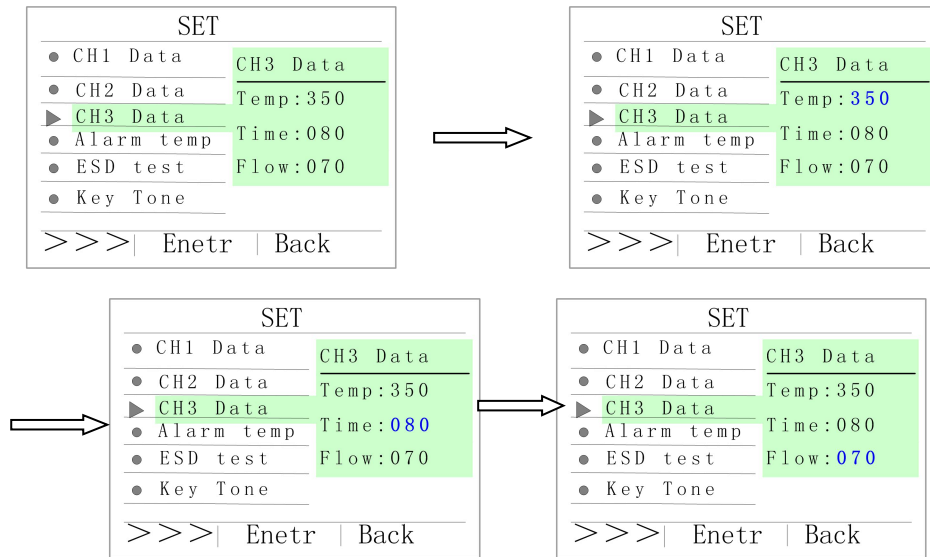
SET

CH1 Data
CH2 Data
CH3 Data
Alarm temp
ESD test
Key Tone

CH3 Data
Temp:350
Time:080
Flow:070

>>> | Enetr | Back

SET

CH1 Data
CH2 Data
CH3 Data
Alarm temp
ESD test
Key Tone

CH3 Data
Temp:350
Time:080
Flow:070

>>> | Enetr | Back

SET

CH1 Data
CH2 Data
CH3 Data
Alarm temp
ESD test
Key Tone

CH3 Data
Temp:350
Time:080
Flow:070

>>> | Enetr | Back

SET

CH1 Data
CH2 Data
CH3 Data
Alarm temp
ESD test
Key Tone

CH3 Data
Temp:350
Time:080
Flow:070

>>> | Enetr | Back